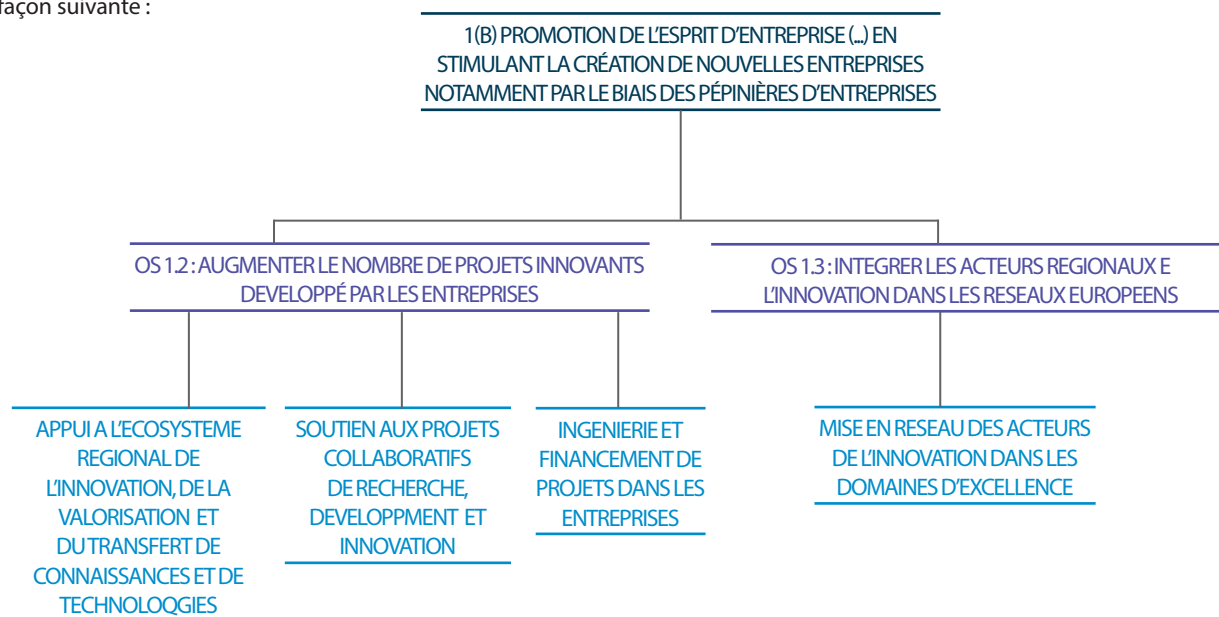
façon suivante :

1(B) PROMOTION DE L'ESPRIT D'ENTREPRISE (...) EN STIMULANT LA CRÉATION DE NOUVELLES ENTREPRISES NOTAMMENT PAR LE BIAIS DES PÉPINIÈRES D'ENTREPRISES

OS 1.2 : AUGMENTER LE NOMBRE DE PROJETS INNOVANTS DEVELOPPÉ PAR LES ENTREPRISES

OS 1.3 : INTEGRER LES ACTEURS REGIONAUX E L'INNOVATION DANS LES RESEAUX EUROPEENS

APPUI A L'ECOSYSTEME REGIONAL DE L'INNOVATION, DE LA VALORISATION ET DU TRANSFERT DE CONNAISSANCES ET DE TECHNOLOQGIES

SOUTIEN AUX PROJETS COLLABORATIFS DE RECHERCHE, DEVELOPPMENT ET INNOVATION

INGENIERIE ET FINANCEMENT DE PROJETS DANS LES ENTREPRISES

MISE EN RESEAU DES ACTEURS DE L'INNOVATION DANS LES DOMAINES D'EXCELLENCE